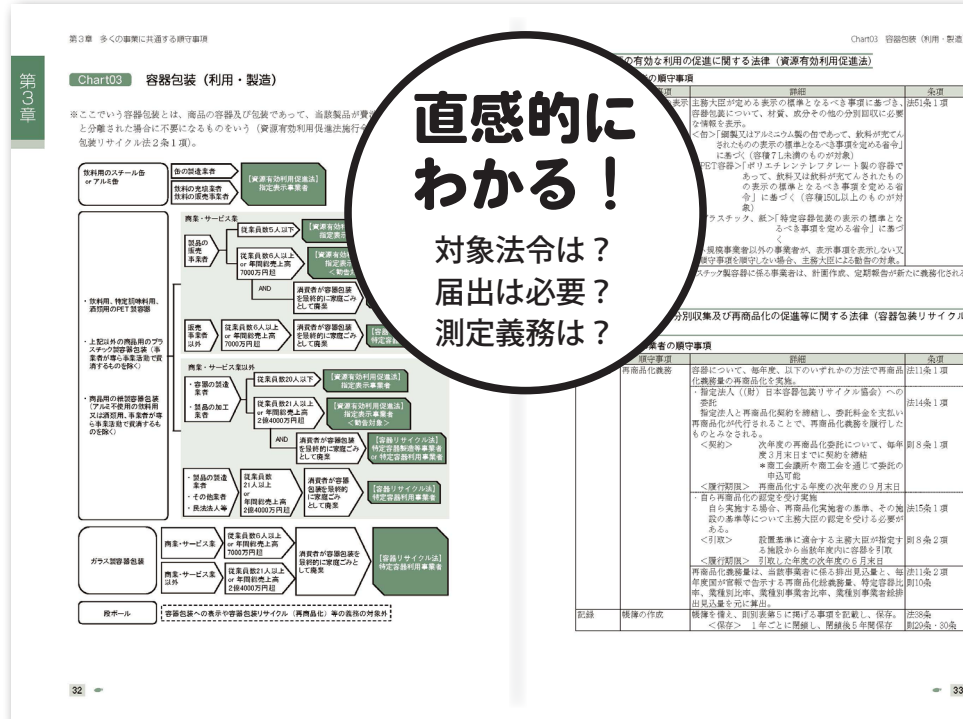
第3章 多くの事業に共通する順守事項

第3章

Chart03 容器包装（利用・製造）

※ここでいう容器包装とは、商品の容器及び包装であって、当該製品が費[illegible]と分離された場合に不要になるものをいう（資源有効利用促進法施行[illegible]包装リサイクル法2条1項）。

飲料用のスチール缶 or アルミ缶

缶の製造業者

飲料の充填業者 飲料の販売事業者

【資源有効利用促進法】指定表示事業者

・飲料用、特定調味料用、酒類用のPET製容器

・上記以外の商品用のプラスチック製容器包装（事業者が専ら事業活動で費消するものを除く）

・商品用の紙製容器包装（アルミ不使用の飲料用又は段ボール製、事業者が専ら事業活動で費消するものを除く）

商業・サービス業

製品の販売事業者

従業員数5人以下

【資源有効利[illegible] 指定表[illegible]

従業員数6人以上 or 年間総売上高7000万円超

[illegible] 指定表示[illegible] ＜勧告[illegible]

AND

消費者が容器包装を排他的に家庭ごみとして廃棄

販売事業者以外

従業員数6人以上 or 年間総売上高7000万円超

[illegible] 特定容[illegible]

商業・サービス業以外

・容器の製造業者
・製品の加工業者

従業員数20人以下

【資源有効利用促進法】指定表示事業者

従業員数21人以上 or 年間総売上高2億4000万円超

【資源有効利用促進法】指定表示事業者 ＜勧告対象＞

AND

消費者が容器包装を排他的に家庭ごみとして廃棄

【容器リサイクル法】特定容器製造等事業者 or 特定容器利用事業者

・製品の製造業者
・その他業者
・民法法人等

従業員数21人以上 or 年間総売上高2億4000万円超

消費者が容器包装を排他的に家庭ごみとして廃棄

【容器リサイクル法】特定容器利用事業者

ガラス製容器包装

商業・サービス業

従業員数6人以上 or 年間総売上高7000万円超

商業・サービス業以外

従業員数21人以上 or 年間総売上高2億4000万円超

消費者が容器包装を排他的に家庭ごみとして廃棄

【容器リサイクル法】特定容器利用事業者

段ボール

容器包装への表示や容器包装リサイクル（再商品化）等の義務の対象外

32

直感的にわかる！
対象法令は？
届出は必要？
測定義務は？

Chart03 容器包装（利用・製造）

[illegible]の有効な利用の促進に関する法律（資源有効利用促進法）
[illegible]の順守事項

| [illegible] | 詳細 | 条項 |
|---|---|---|
| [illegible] | 主務大臣が定める表示の標準となるべき事項に基づき、容器包装について、材質、成分その他の分別回収に必要な情報を表示。 ＜缶＞「鋼製又はアルミニウム製の缶であって、飲料が充てんされたものの表示の標準となるべき事項を定める省令」に基づく（容積7L未満のものが対象） ＜PET容器＞「ポリエチレンテレフタレート製の容器であって、飲料又は特定調味料が充てんされたものの表示の標準となるべき事項を定める省令」に基づく（容積150L以上のものが対象） ＜プラスチック、紙＞「特定容器包装の表示の標準となるべき事項を定める省令」に基づく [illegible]規模事業者以外の事業者が、表示事項を表示しない又は順守事項を順守しない場合、主務大臣による勧告の対象。 | 法51条1項 |

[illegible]スチック製容器に係る事業者は、計画作成、定期報告が新たに義務化され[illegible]

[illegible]分別収集及び再商品化の促進等に関する法律（容器包装リサイクル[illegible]
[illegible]業者の順守事項

| | 順守事項 | 詳細 | 条項 |
|---|---|---|---|
| | 再商品化義務 | 容器について、毎年度、以下のいずれかの方法で再商品化義務量の再商品化を実施。 | 法11条1項 |
| | | ・指定法人（(財) 日本容器包装リサイクル協会）への委託 指定法人と再商品化契約を締結し、委託料金を支払い再商品化が代行されることで、再商品化義務を履行したものとみなされる。 ＜契約＞ 次年度の再商品化委託について、毎年度3月末日までに契約を締結 ＊商工会議所や商工会を通じて委託の申込可能 ＜履行期限＞ 再商品化する年度の次年度の9月末日 | 法14条1項 則8条1項 |
| | | ・自ら再商品化の認定を受け実施 自ら実施する場合、再商品化実施者の基準、その施設の基準等について主務大臣の認定を受ける必要がある。 ＜引取＞ 設置基準に適合する主務大臣が指定する施設から当該年度内に容器を引取 ＜履行期限＞ 引取した年度の次年度の6月末日 | 法15条1項 則8条2項 |
| | | 再商品化義務量は、当該事業者に係る排出見込量と、毎年度国が官報で告示する再商品化義務総量、特定容器比率、業種別比率、業種別事業者比率、業種別事業者総排出見込量を元に算出。 | 法11条2項 則10条 |
| 記録 | 帳簿の作成 | 帳簿を備え、則別表第5に掲げる事項を記載し、保存。 ＜保存＞ 1年ごとに閉鎖し、閉鎖後5年間保存 | 法38条 則29条・30条 |

33